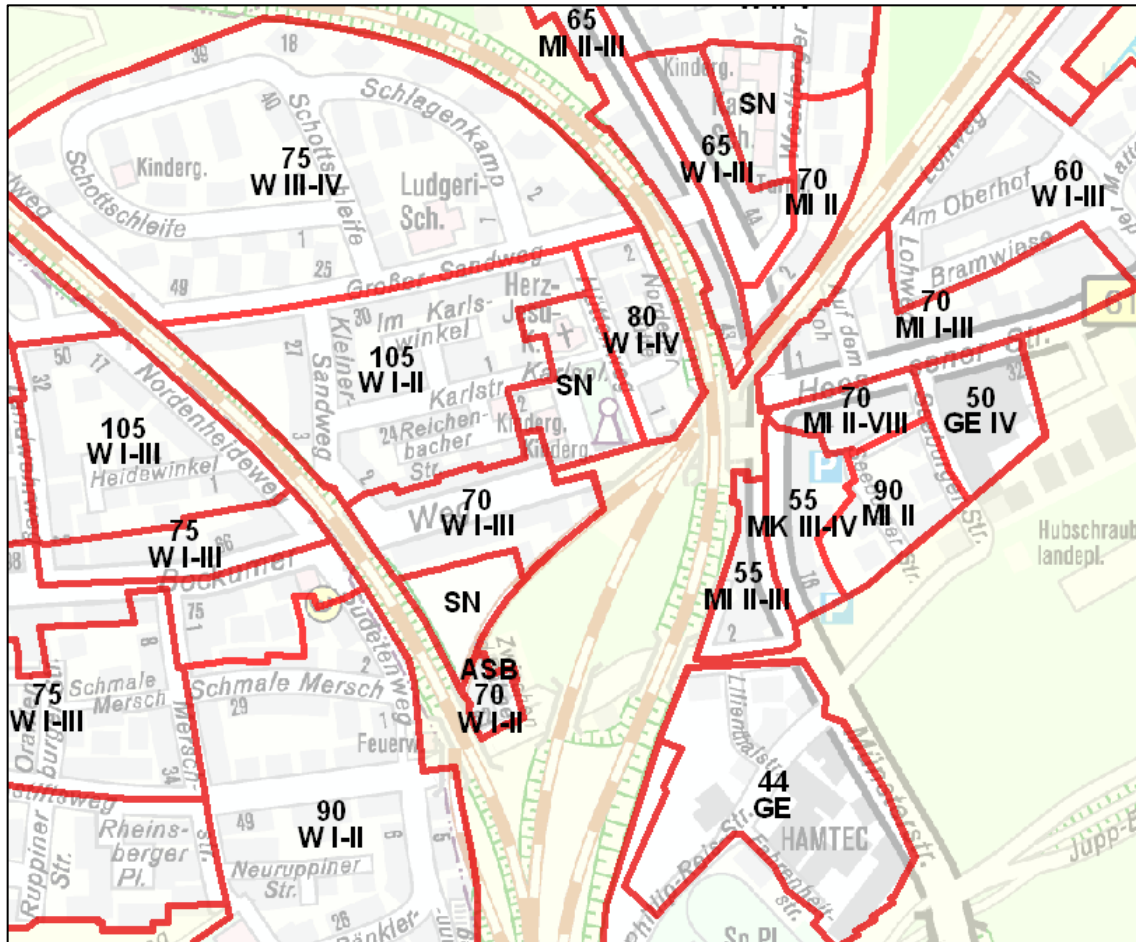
65
MI II-III
Kinderg.
SN
65
W I-III
70
MI II
60
W I-III
Am Oberhof
Bramwiese
70
MI I-III
Schlagenkamp
39
18
40
75
W III-IV
Kinderg.
Schottschleife
Schottsleife
Ludgeri-
Sch.
2
1
1
25
49
Großer Sandweg
Herz-
Jesu-
2
80
W I-IV
30
Im Karls-
winkel
27
Kleiner
Sandweg
105
W I-II
1
Karlstr.
SN
24 Reichen-
bacher
Str.
Kinderg.
Kinderg.
50
11
32
Nordenheideweg
105
W I-III
Heidewinkel
1
70
MI II-VIII
50
GE IV
32
55
MK III-IV
90
MI II
70
W I-III
75
W I-III
66
Bockumer
SN
75
8
2
ASB
70
W I-II
55
MI II-III
2
Hubschraub
landepl.
75
W I-III
Schmale
Mersch
Schmale Mersch
29
1
Feuerw
34
44
GE
HAMTEC
90
W I-II
49
Rheins-
berger
Pl.
Ruppiner
Str.
Neuruppiner
Str.
26
Jupp-B